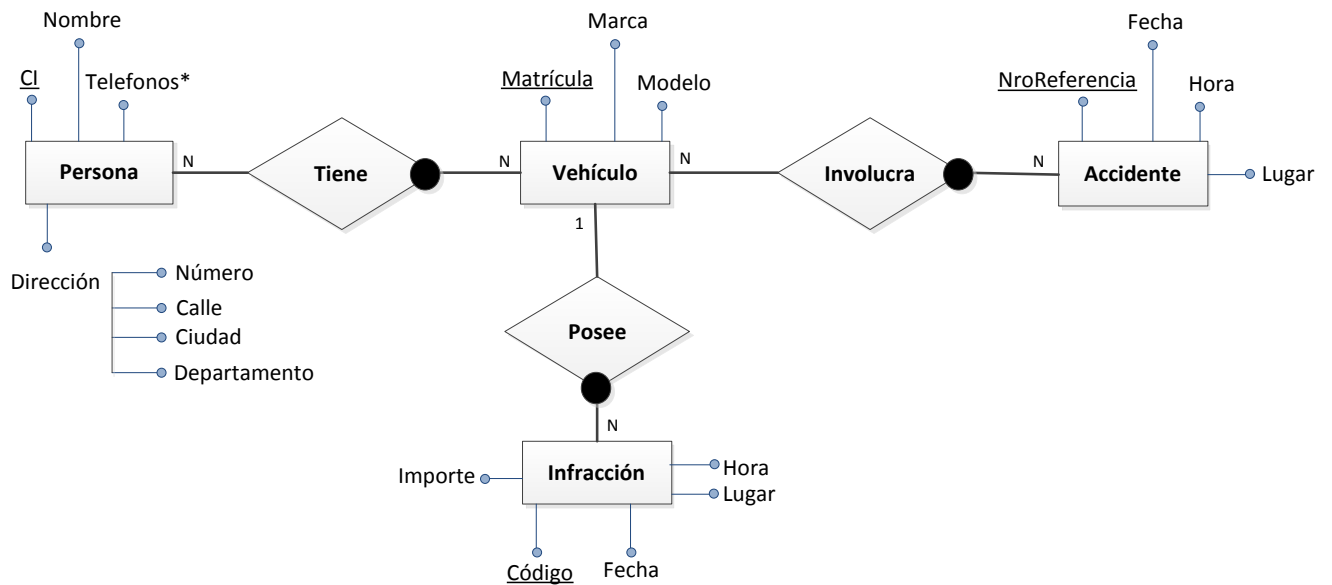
Nombre
CI
Telefonos*
Persona
N
Tiene
N
Marca
Matrícula
Modelo
Vehículo
N
Involucra
N
Fecha
NroReferencia
Hora
Accidente
Lugar
1
Dirección
Número
Calle
Ciudad
Departamento
Posee
N
Importe
Infracción
Hora
Lugar
Código
Fecha